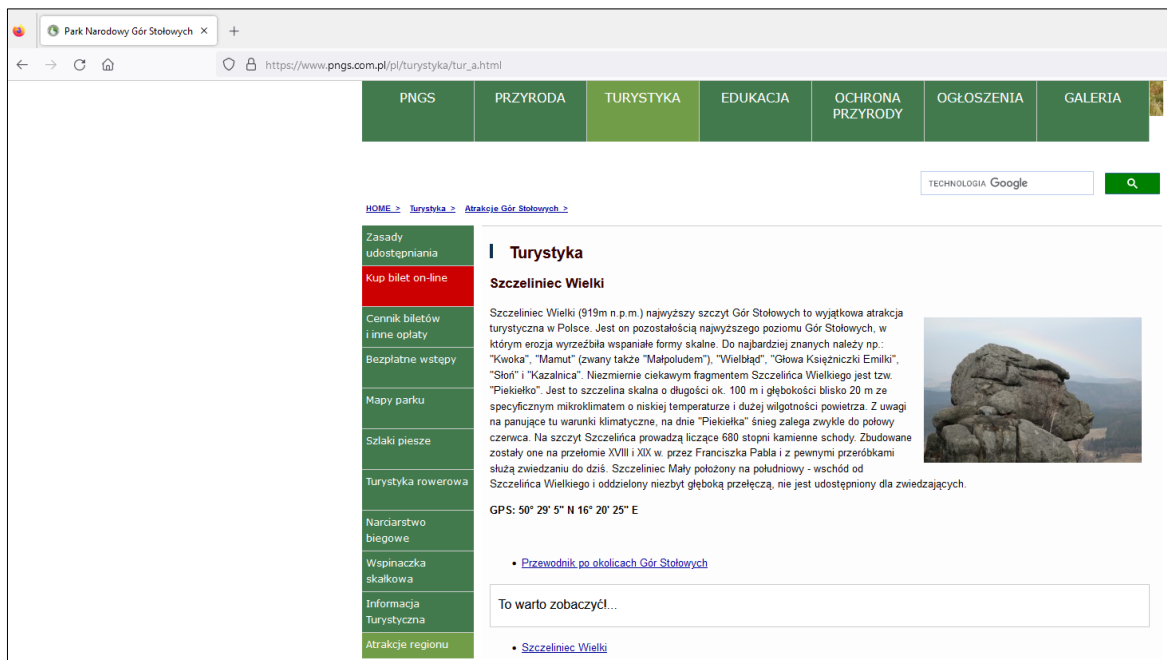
Park Narodowy Gór Stołowych ×
+
https://www.pngs.com.pl/pl/turystyka/tur_a.html

PNGS | PRZYRODA | TURYSTYKA | EDUKACJA | OCHRONA PRZYRODY | OGŁOSZENIA | GALERIA

TECHNOLOGIA Google

HOME > Turystyka > Atrakcje Gór Stołowych >

Zasady udostępniania
Kup bilet on-line
Cennik biletów i inne opłaty
Bezpłatne wstępy
Mapy parku
Szlaki piesze
Turystyka rowerowa
Narciarstwo biegowe
Wspinaczka skałkowa
Informacja Turystyczna
Atrakcje regionu

Turystyka

Szczeliniec Wielki

Szczeliniec Wielki (919m n.p.m.) najwyższy szczyt Gór Stołowych to wyjątkowa atrakcja turystyczna w Polsce. Jest on pozostałością najwyższego poziomu Gór Stołowych, w którym erozja wyrzeźbiła wspaniałe formy skalne. Do najbardziej znanych należy np.: "Kwoka", "Mamut" (zwany także "Małpoludem"), "Wielbłąd", "Głowa Księżniczki Emilki", "Słoń" i "Kazalnica". Niezmiernie ciekawym fragmentem Szczelińca Wielkiego jest tzw. "Piekiełko". Jest to szczelina skalna o długości ok. 100 m i głębokości blisko 20 m ze specyficznym mikroklimatem o niskiej temperaturze i dużej wilgotności powietrza. Z uwagi na panujące tu warunki klimatyczne, na dnie "Piekiełka" śnieg zalega zwykle do połowy czerwca. Na szczyt Szczelińca prowadzą liczące 680 stopni kamienne schody. Zbudowane zostały one na przełomie XVIII i XIX w. przez Franciszka Pabla i z pewnymi przeróbkami służą zwiedzaniu do dziś. Szczeliniec Mały położony na południowy - wschód od Szczelińca Wielkiego i oddzielony niezbyt głęboką przełęczą, nie jest udostępniony dla zwiedzających.

GPS: 50° 29' 5" N 16° 20' 25" E

• Przewodnik po okolicach Gór Stołowych

To warto zobaczyć!...

• Szczeliniec Wielki